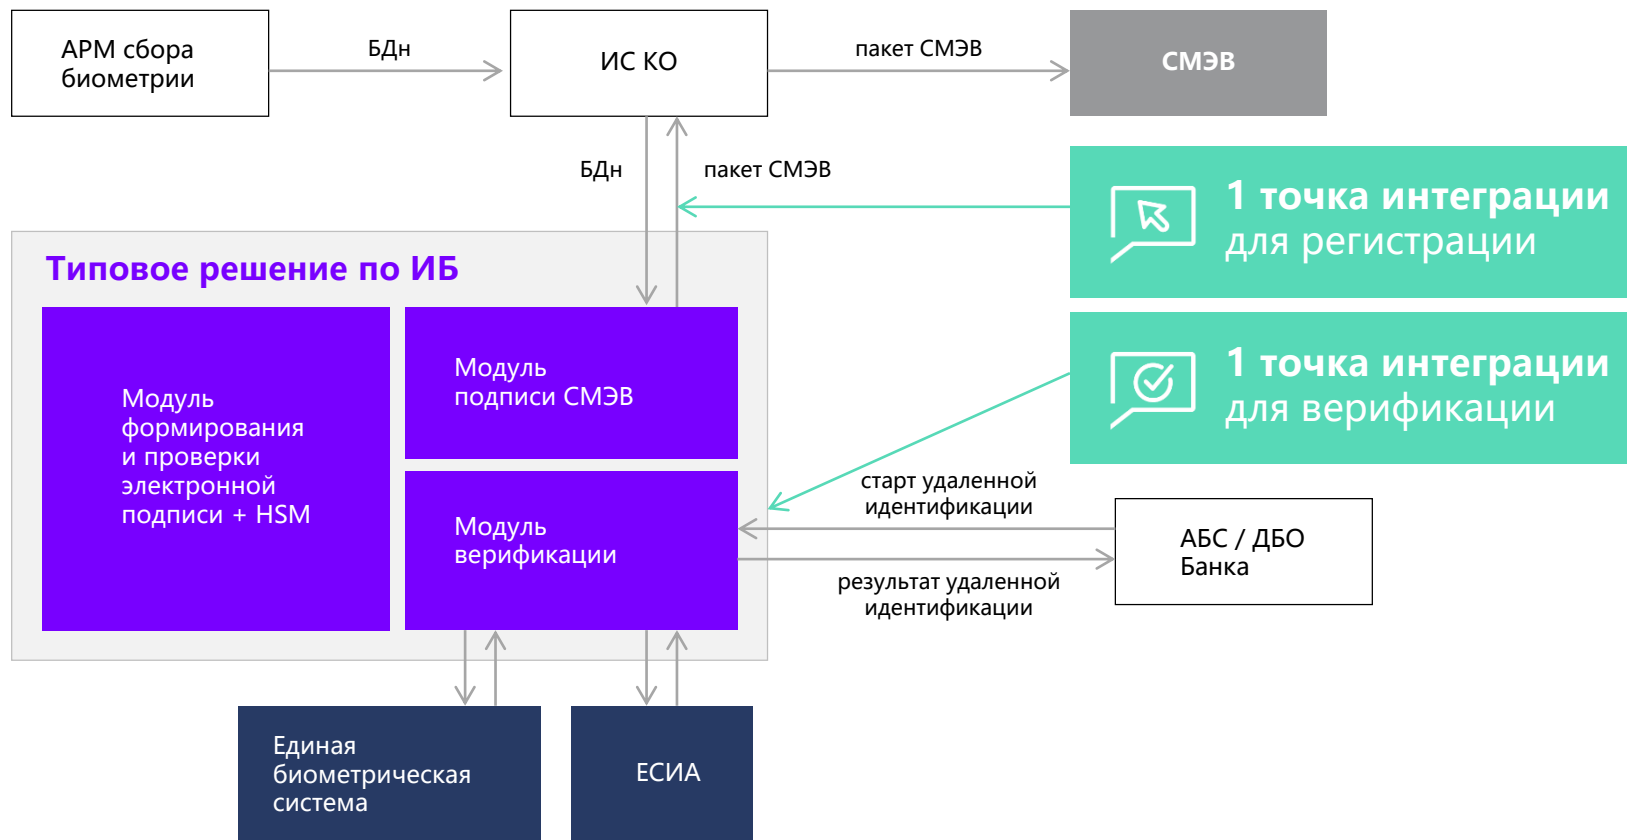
АРМ сбора биометрии

БДн

ИС КО

пакет СМЭВ

СМЭВ

БДн

пакет СМЭВ

1 точка интеграции для регистрации

Типовое решение по ИБ

Модуль формирования и проверки электронной подписи + HSM

Модуль подписи СМЭВ

1 точка интеграции для верификации

Модуль верификации

старт удаленной идентификации

АБС / ДБО Банка

результат удаленной идентификации

Единая биометрическая система

ЕСИА